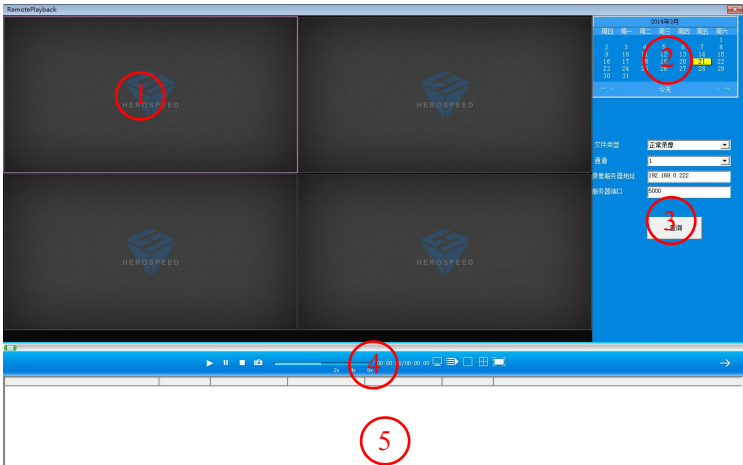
RemotePlayback

1
HEROSPEED

HEROSPEED

HEROSPEED

HEROSPEED

2014年3月

| 周日 | 周一 | 周二 | 周三 | 周四 | 周五 | 周六 |
|---|---|---|---|---|---|---|
| | | | | | | 1 |
| 2 | 3 | 4 | 5 | 6 | 7 | 8 |
| 9 | 10 | 11 | 12 | 13 | 14 | 15 |
| 16 | 17 | 18 | 19 | 20 | 21 | 22 |
| 23 | 24 | 25 | 26 | 27 | 28 | 29 |
| 30 | 31 | | | | | |

2

今天

文件类型 正常录像
通道 1
录像服务器地址 192.168.0.222
服务器端口 5000

3
查询

4
2x 4x 8x
00:00:00/00:00:00

5